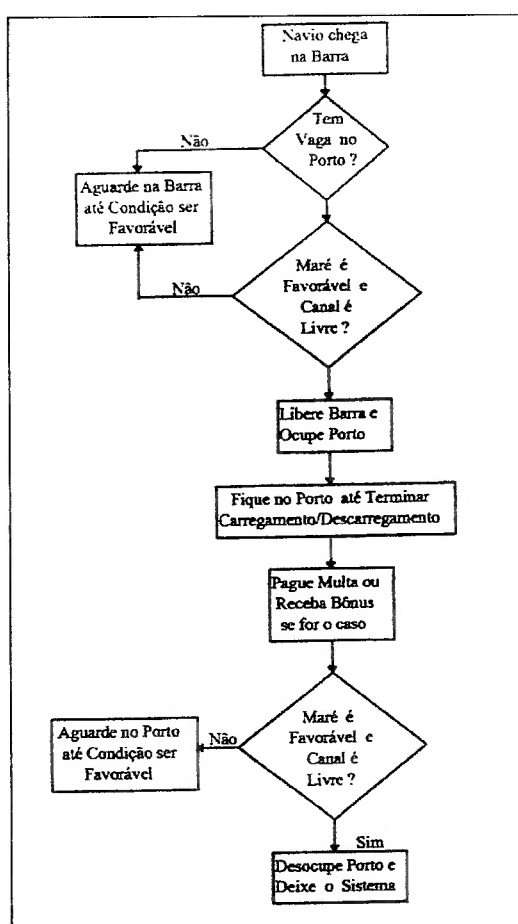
Navio chega na Barra

Tem Vaga no Porto ?

Não

Aguarde na Barra até Condição ser Favorável

Maré é Favorável e Canal é Livre ?

Não

Libere Barra e Ocupe Porto

Fique no Porto até Terminar Carregamento/Descarregamento

Pague Multa ou Receba Bônus se for o caso

Maré é Favorável e Canal é Livre ?

Não

Aguarde no Porto até Condição ser Favorável

Sim

Desocupe Porto e Deixe o Sistema